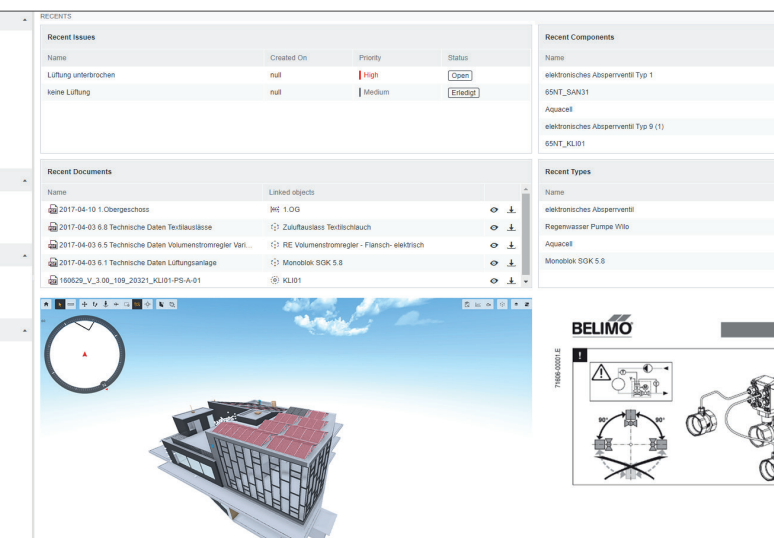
RECENTS

Recent Issues

| Name | Created On | Priority | Status |
|---|---|---|---|
| Lüftung unterbrochen | null | High | Open |
| keine Lüftung | null | Medium | Erledigt |

Recent Components

Name

elektronisches Absperrventil Typ 1

65NT_SAN31

Aquacell

elektronisches Absperrventil Typ 9 (1)

65NT_KLI01

Recent Documents

| Name | Linked objects |
|---|---|
| 2017-04-10 1.Obergeschoss | 1.OG |
| 2017-04-03 6.8.Technische Daten Textilauslässe | Zuluftauslass Textilschlauch |
| 2017-04-03 6.5 Technische Daten Volumenstromregler Vari... | RE Volumenstromregler - Flansch- elektrisch |
| 2017-04-03 6.1 Technische Daten Lüftungsanlage | Monoblok SGK 5.8 |
| 160629_V_3.00_109_20321_KLI01-PS-A-01 | KLI01 |

Recent Types

Name

elektronisches Absperrventil

Regenwasser Pumpe Wilo

Aquacell

Monoblok SGK 5.8

BELIMO

T6606-00001-E

90°

90°